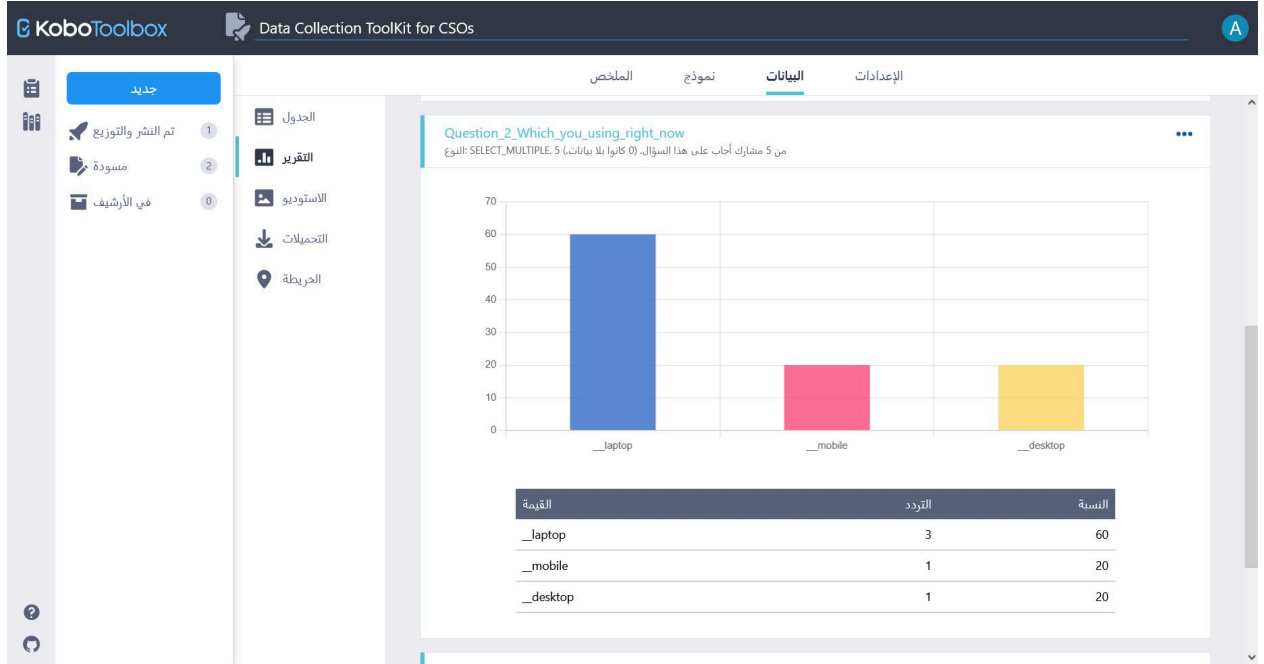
KoboToolbox

Data Collection ToolKit for CSOs

A

الملخص نموذج البيانات الإعدادات

جديد

تم النشر والتوزيع 1

مسودة 2

في الأرشيف 0

الجدول

التقرير

الاستوديو

التحميلات

الخريطة

Question_2_Which_you_using_right_now

النوع: SELECT_MULTIPLE. 5 من 5 مشارك أجاب على هذا السؤال. (0 كانوا بلا بيانات.)

70
60
50
40
30
20
10
0

__laptop __mobile __desktop

| القيمة | التردد | النسبة |
|---|---|---|
| __laptop | 3 | 60 |
| __mobile | 1 | 20 |
| __desktop | 1 | 20 |